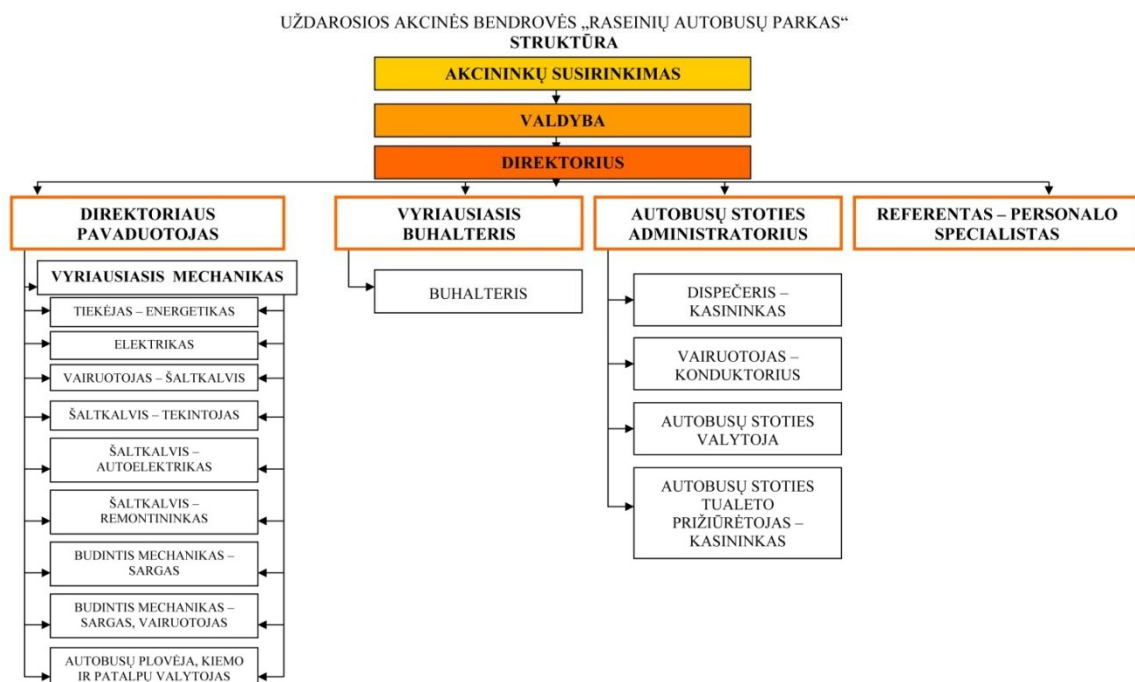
UŽDAROSIOS AKCINĖS BENDROVĖS „RASEINIŲ AUTOBUSŲ PARKAS“
STRUKTŪRA

AKCININKŲ SUSIRINKIMAS

VALDYBA

DIREKTORIUS

DIREKTORIAUS PAVADUOTOJAS

VYRIAUSIASIS BUHALTERIS

AUTOBUSŲ STOTIES ADMINISTRATORIUS

REFERENTAS – PERSONALO SPECIALISTAS

VYRIAUSIASIS MECHANIKAS

TIEKĖJAS – ENERGETIKAS

ELEKTRIKAS

VAIRUOTOJAS – ŠALTKALVIS

ŠALTKALVIS – TEKINTOJAS

ŠALTKALVIS – AUTOELEKTRIKAS

ŠALTKALVIS – REMONTININKAS

BUDINTIS MECHANIKAS – SARGAS

BUDINTIS MECHANIKAS – SARGAS, VAIRUOTOJAS

AUTOBUSŲ PLOVĖJA, KIEMO IR PATALPŲ VALYTOJAS

BUHALTERIS

DISPEČERIS – KASININKAS

VAIRUOTOJAS – KONDUKTORIUS

AUTOBUSŲ STOTIES VALYTOJA

AUTOBUSŲ STOTIES TUALETO PRIŽIŪRĖTOJAS – KASININKAS